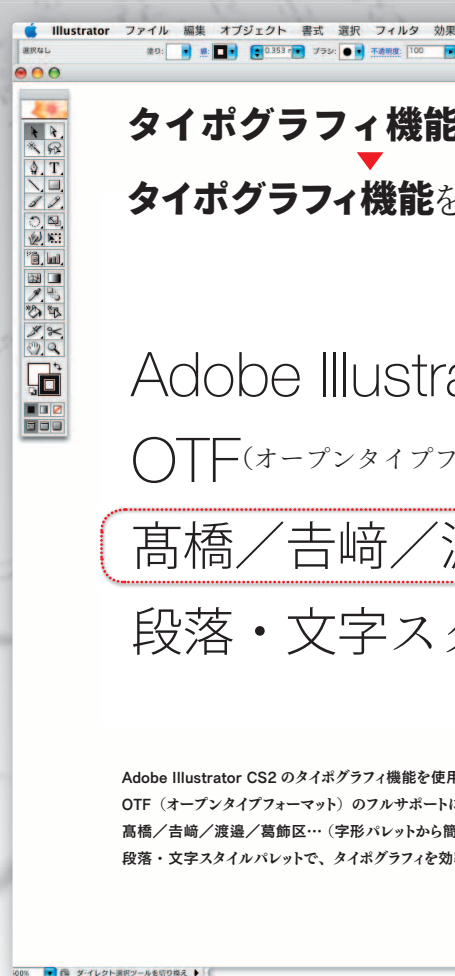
Illustrator ファイル 編集 オブジェクト 書式 選択 フィルタ 効果

選択なし 塗り: 線: 0.353 ブラシ: 不透明度: 100

タイポグラフィ機能

タイポグラフィ機能を

Adobe Illustra

OTF(オープンタイプフ

髙橋/吉﨑/渡

段落・文字ス

Adobe Illustrator CS2 のタイポグラフィ機能を使用

OTF(オープンタイプフォーマット)のフルサポートに

髙橋/吉﨑/渡邉/葛飾区…(字形パレットから簡

段落・文字スタイルパレットで、タイポグラフィを効

100% ダイレクト選択ツールを切り換え